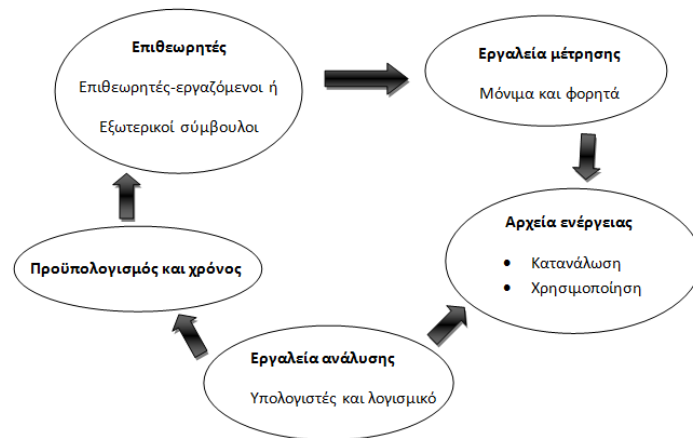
Επιθεωρητές

Επιθεωρητές-εργαζόμενοι ή

Εξωτερικοί σύμβουλοι

Εργαλεία μέτρησης

Μόνιμα και φορητά

Αρχεία ενέργειας

- Κατανάλωση
- Χρησιμοποίηση

Προϋπολογισμός και χρόνος

Εργαλεία ανάλυσης

Υπολογιστές και λογισμικό